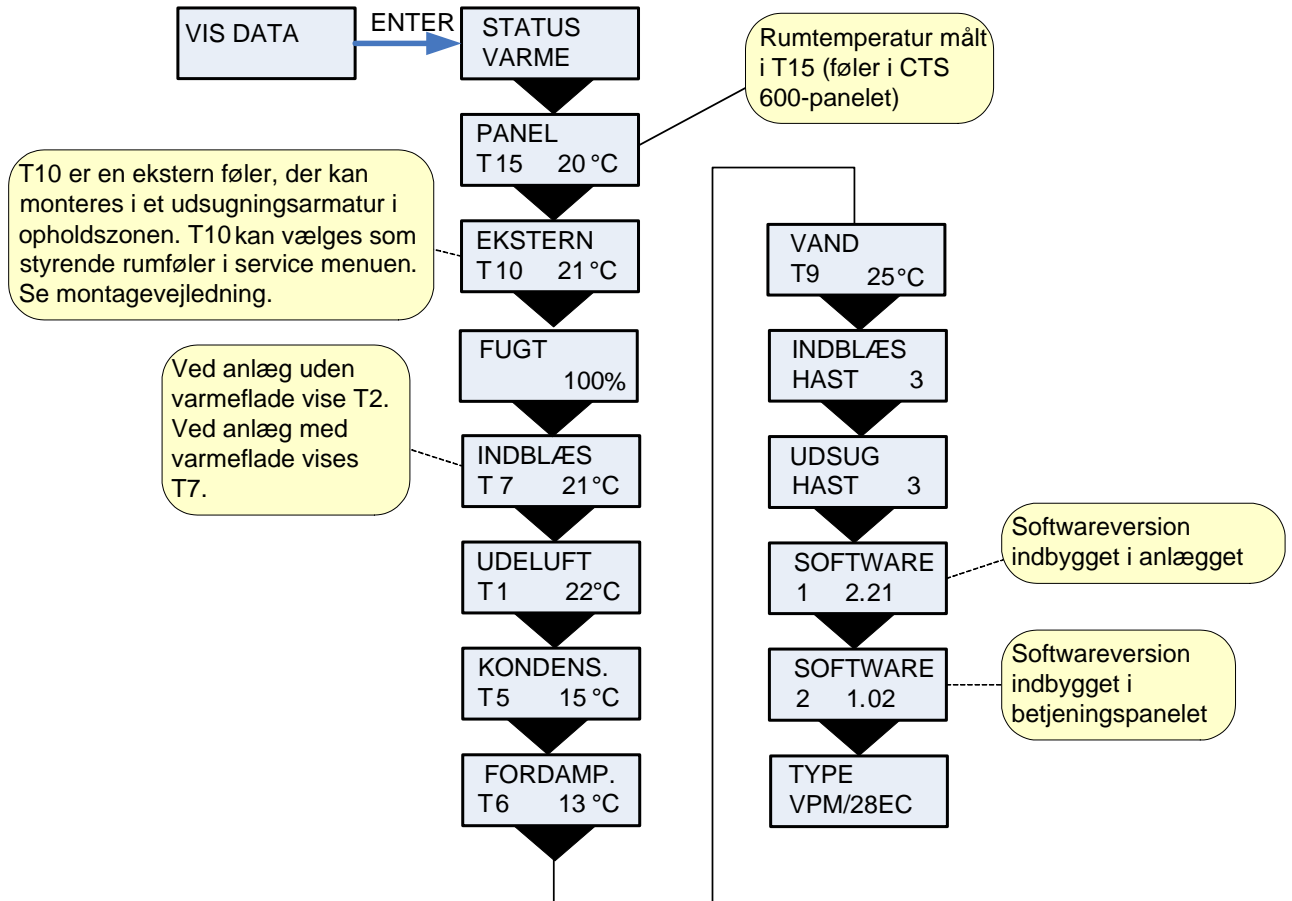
VIS DATA

ENTER

STATUS
VARME

Rumtemperatur målt i T15 (føler i CTS 600-panelet)

PANEL
T15 20 °C

T10 er en ekstern føler, der kan monteres i et udsugningsarmatur i opholdszonen. T10 kan vælges som styrende rumføler i service menuen. Se montagevejledning.

EKSTERN
T10 21 °C

FUGT
100%

Ved anlæg uden varmeflade vise T2. Ved anlæg med varmeflade vises T7.

INDBLÆS
T 7 21°C

UDELUFT
T1 22°C

KONDENS.
T5 15 °C

FORDAMP.
T6 13 °C

VAND
T9 25°C

INDBLÆS
HAST 3

UDSUG
HAST 3

Softwareversion indbygget i anlægget

SOFTWARE
1 2.21

Softwareversion indbygget i betjeningspanelet

SOFTWARE
2 1.02

TYPE
VPM/28EC